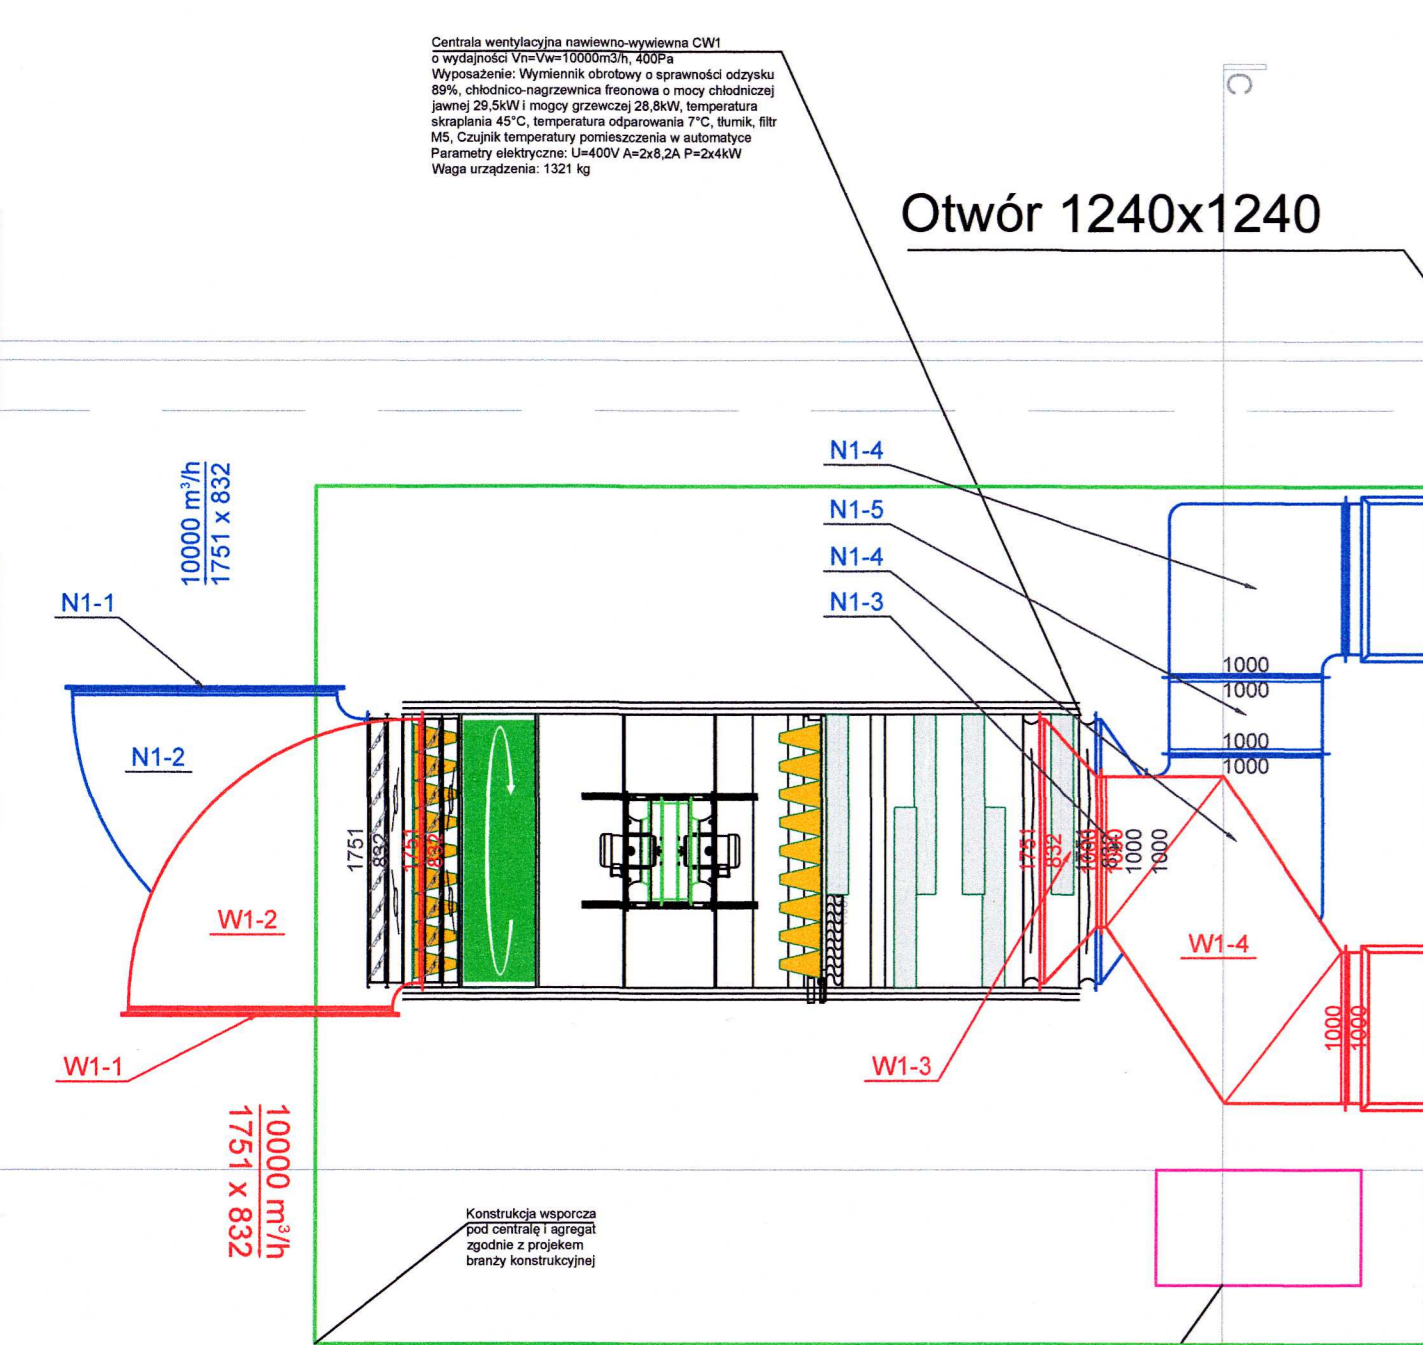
Centrala wentylacyjna nawiewno-wywiewna CW1
o wydajności Vn=Vw=10000m3/h, 400Pa
Wyposażenie: Wymiennik obrotowy o sprawności odzysku 89%, chłodnico-nagrzewnica freonowa o mocy chłodniczej jawnej 29,5kW i mogcy grzewczej 28,8kW, temperatura skraplania 45°C, temperatura odparowania 7°C, tłumik, filtr M5, Czujnik temperatury pomieszczenia w automatyce
Parametry elektryczne: U=400V A=2x8,2A P=2x4kW
Waga urządzenia: 1321 kg

C

Otwór 1240x1240

$\frac{10000\ m^3/h}{1751 \times 832}$

N1-1

N1-2

W1-2

W1-1

N1-4

N1-5

N1-4

N1-3

1000
1000
1000
1000

1751
832

1751
832

1751
832

1000
1000
1000
1000

W1-4

W1-3

1000
1000

$\frac{10000\ m^3/h}{1751 \times 832}$

Konstrukcja wsporcza pod centralę i agregat zgodnie z projekem branży konstrukcyjnej